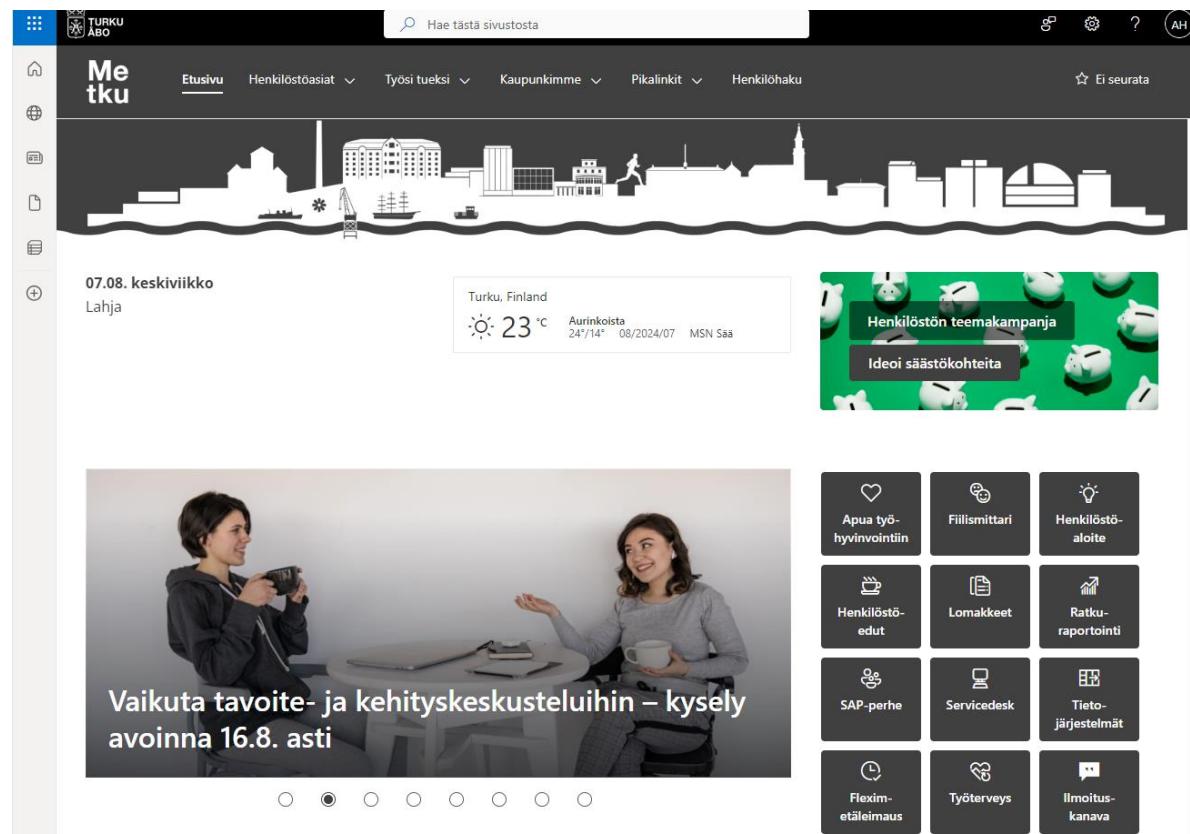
TURKU
ÅBO

Hae tästä sivustosta

AH

Me
tku

Etusivu Henkilöstöasiat Työsi tueksi Kaupunkimme Pikalinkit Henkilöhaku

Ei seurata

07.08. keskiviikko
Lahja

Turku, Finland
23 °C Aurinkoista
24°/14° 08/2024/07 MSN Sää

Henkilöstön teemakampanja
Ideoi säästökohteita

Vaikuta tavoite- ja kehityskeskusteluihin – kysely avoinna 16.8. asti

Apua työhyvinvointiin
Fiilismittari
Henkilöstöaloite
Henkilöstöedut
Lomakkeet
Ratkuraportointi
SAP-perhe
Servicedesk
Tietojärjestelmät
Flexim-etäleimaus
Työterveys
Ilmoituskanava